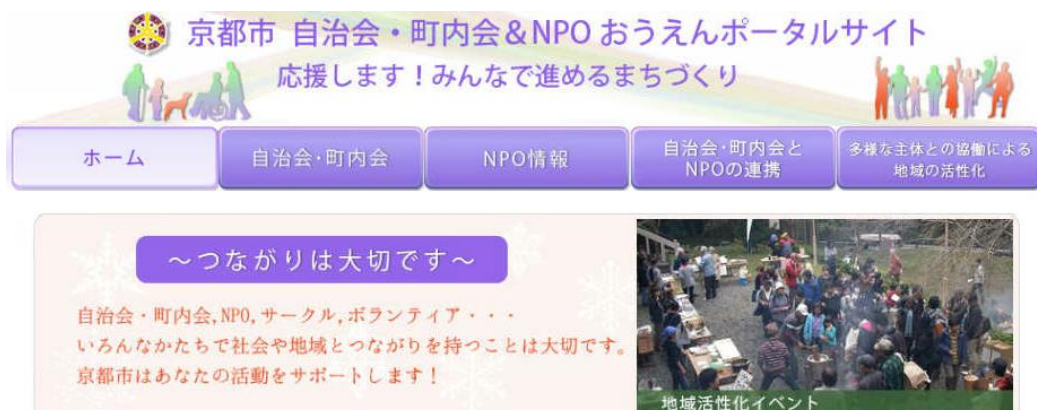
京都市 自治会・町内会＆NPO おうえんポータルサイト
応援します！みんなで進めるまちづくり

ホーム
自治会・町内会
NPO情報
自治会・町内会と NPOの連携
多様な主体との協働による 地域の活性化

～つながりは大切です～

自治会・町内会,NPO,サークル,ボランティア・・・
いろんなかたちで社会や地域とつながりを持つことは大切です。
京都市はあなたの活動をサポートします！

地域活性化イベント